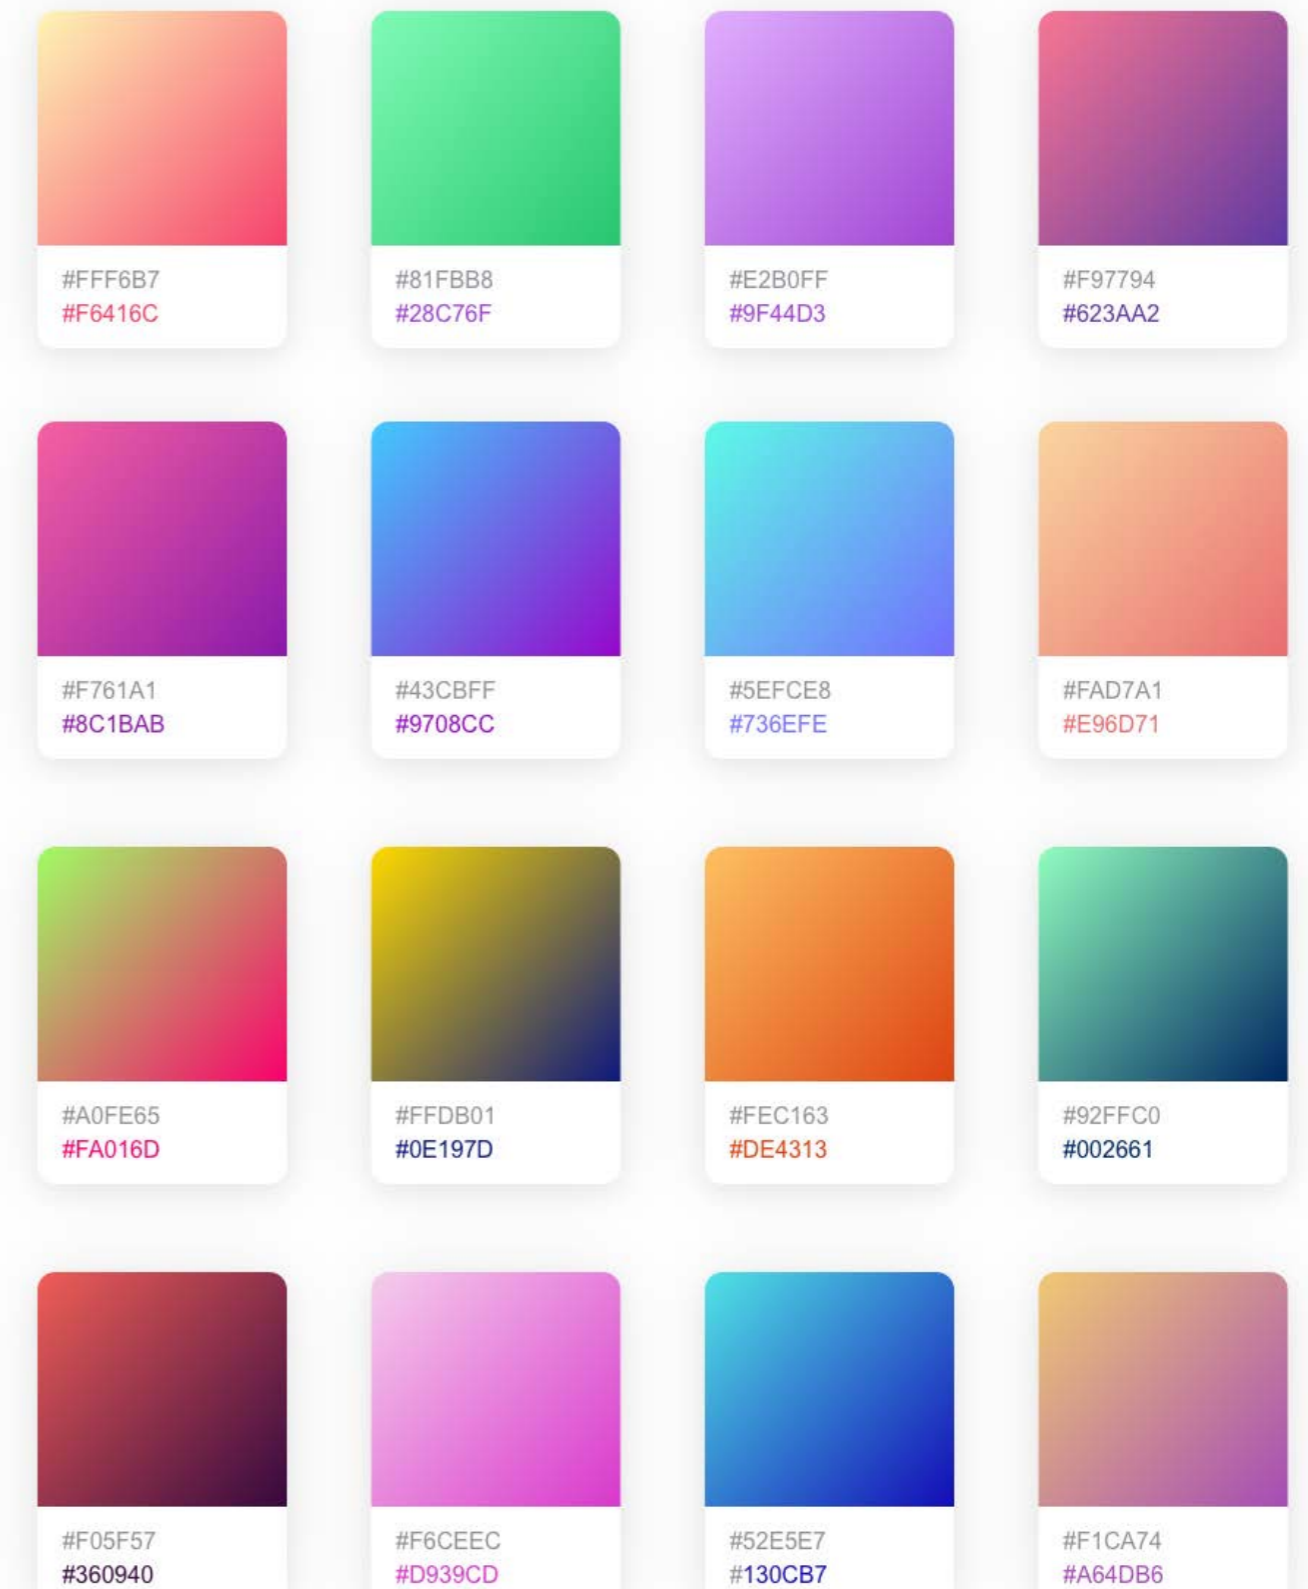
#FFF6B7
#F6416C

#81FBB8
#28C76F

#E2B0FF
#9F44D3

#F97794
#623AA2

#F761A1
#8C1BAB

#43CBFF
#9708CC

#5EFCE8
#736EFE

#FAD7A1
#E96D71

#A0FE65
#FA016D

#FFDB01
#0E197D

#FEC163
#DE4313

#92FFC0
#002661

#F05F57
#360940

#F6CEEC
#D939CD

#52E5E7
#130CB7

#F1CA74
#A64DB6